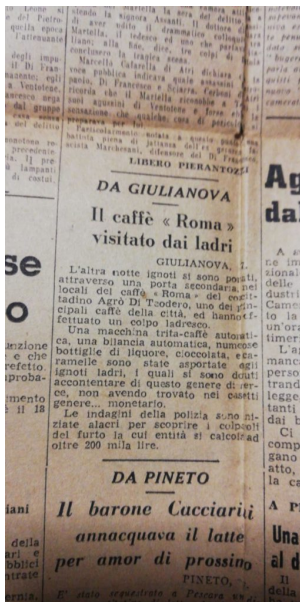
LIBERO PIERANTOZZI

DA GIULIANOVA

Il caffè « Roma » visitato dai ladri

GIULIANOVA, 2.

L'altra notte ignoti si sono portati, attraverso una porta secondaria, nei locali del caffè « Roma » del cittadino Agrò Di Teodoro, uno dei principali caffè della città, ed hanno effettuato un colpo ladresco.

Una macchina caffè-caffè automatica, una bilancia automatica, numerose bottiglie di liquore, cioccolata, caramelle sono state asportate dagli ignoti ladri, i quali si sono dovuti accontentare di questo genere di merce, non avendo trovato nei cassetti genere... monetario.

Le indagini della polizia sono iniziate alacri per scoprire i colpevoli del furto la cui entità si calcola ad oltre 200 mila lire.

DA PINETO

Il barone Cacciarini annacquava il latte per amor di prossimo

PINETO,